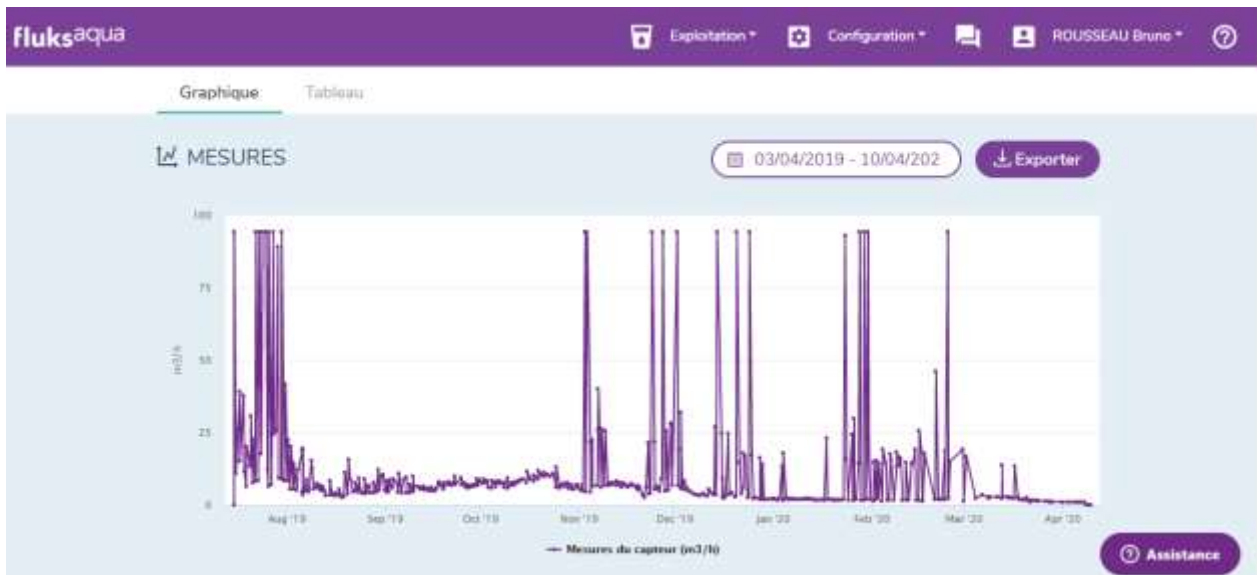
fluksaqua

Exploitation ▾ Configuration ▾ ROUSSEAU Bruno ▾ ?

Graphique Tableau

MESURES

03/04/2019 - 10/04/202

Exporter

100
75
50
25
0

m3/h

Aug '19 Sep '19 Oct '19 Nov '19 Dec '19 Jan '20 Feb '20 Mar '20 Apr '20

— Mesures du capteur (m3/h)

Assistance